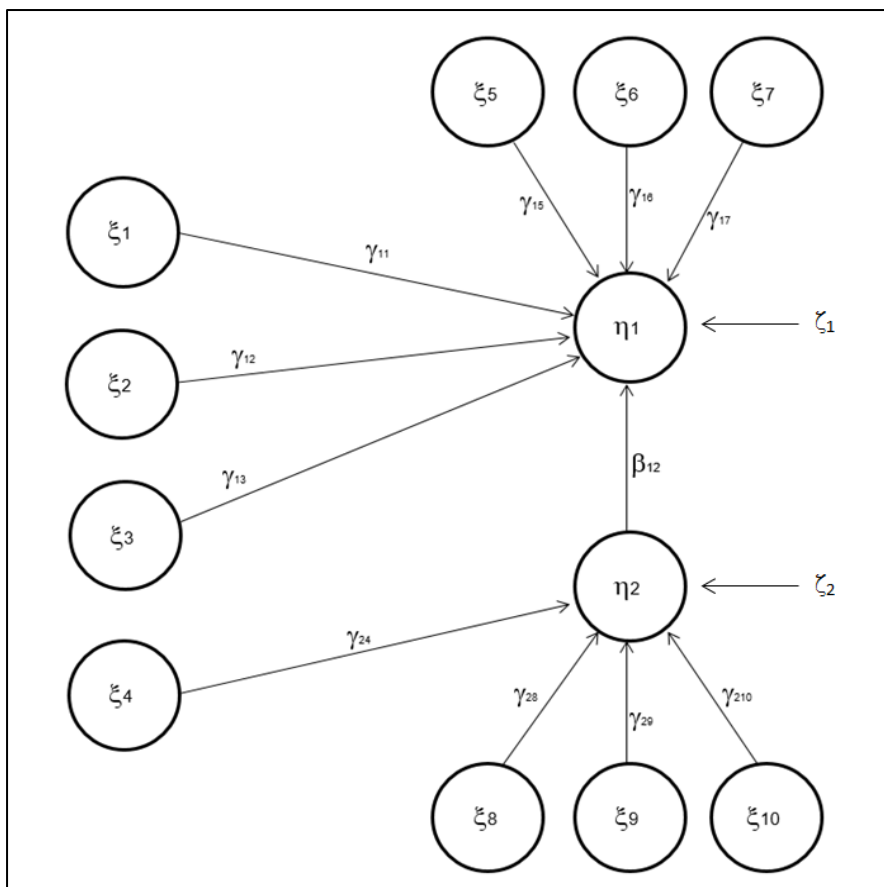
$\xi_5$ $\xi_6$ $\xi_7$

$\gamma_{15}$ $\gamma_{16}$ $\gamma_{17}$

$\xi_1$ $\gamma_{11}$

$\eta_1$ $\zeta_1$

$\xi_2$ $\gamma_{12}$

$\gamma_{13}$ $\beta_{12}$

$\xi_3$

$\eta_2$ $\zeta_2$

$\xi_4$ $\gamma_{24}$

$\gamma_{28}$ $\gamma_{29}$ $\gamma_{210}$

$\xi_8$ $\xi_9$ $\xi_{10}$